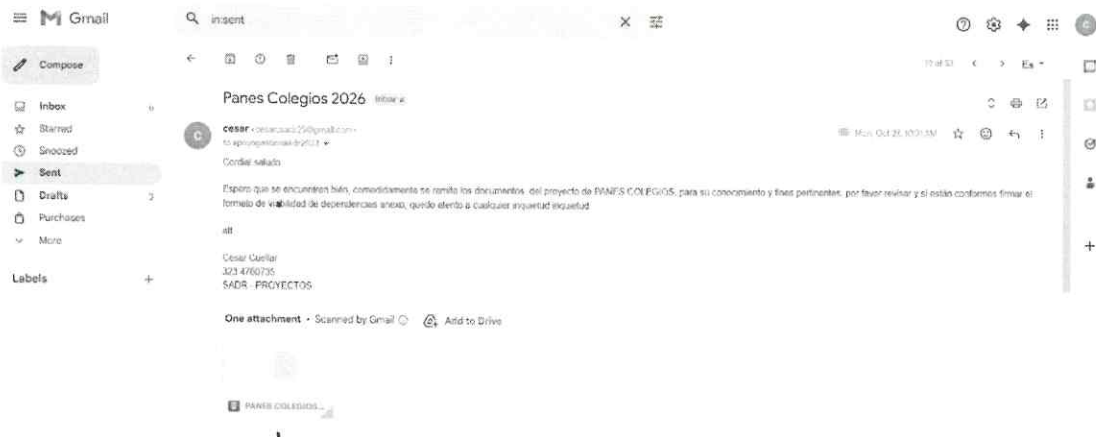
Gmail

in:sent

Compose

Inbox
Starred
Snoozed
Sent
Drafts 2
Purchases
More

Labels +

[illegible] of 51 < > Es

Panes Colegios 2026 Inbox ×

cesar · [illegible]@gmail.com
to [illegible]

Mon, Oct 20, 10:01 AM

Cordial saludo

Espero que se encuentren bien, comedidamente se remite los documentos del proyecto de PANES COLEGIOS, para su conocimiento y fines pertinentes, por favor revisar y si están conformes firmar el formato de viabilidad de dependencias anexo, quedo atento a cualquier inquietud inquietud

att

Cesar Cuellar
323 4760735
SADR - PROYECTOS

One attachment · Scanned by Gmail Add to Drive

PANES COLEGIOS...